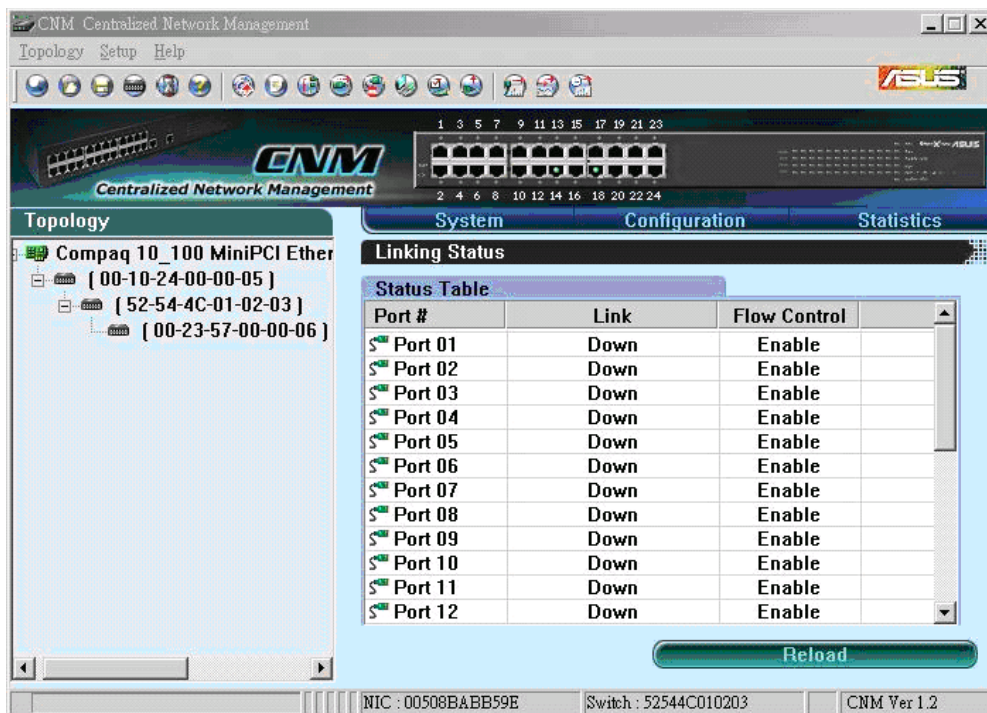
CNM Centralized Network Management

Topology Setup Help

ASUS

1 3 5 7 9 11 13 15 17 19 21 23

2 4 6 8 10 12 14 16 18 20 22 24

CNM

Centralized Network Management

Topology

Compaq 10_100 MiniPCI Ether
(00-10-24-00-00-05)
(52-54-4C-01-02-03)
(00-23-57-00-00-06)

System Configuration Statistics

Linking Status

Status Table

| Port # | Link | Flow Control |
|---|---|---|
| Port 01 | Down | Enable |
| Port 02 | Down | Enable |
| Port 03 | Down | Enable |
| Port 04 | Down | Enable |
| Port 05 | Down | Enable |
| Port 06 | Down | Enable |
| Port 07 | Down | Enable |
| Port 08 | Down | Enable |
| Port 09 | Down | Enable |
| Port 10 | Down | Enable |
| Port 11 | Down | Enable |
| Port 12 | Down | Enable |

Reload

NIC : 00508BABB59E Switch : 52544C010203 CNM Ver 1.2